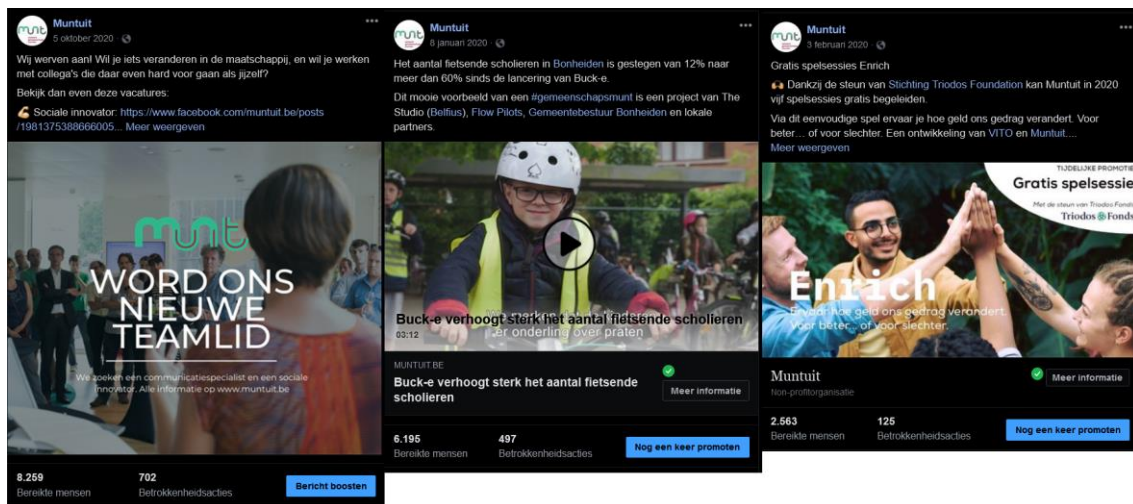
munt Muntuit
5 oktober 2020 ·

Wij werven aan! Wil je iets veranderen in de maatschappij, en wil je werken met collega's die daar even hard voor gaan als jijzelf?

Bekijk dan even deze vacatures:

💪 Sociale innovator: https://www.facebook.com/muntuit.be/posts/1981375388666005... Meer weergeven

munt
WORD ONS NIEUWE TEAMLID

We zoeken een communicatiespecialist en een sociale innovator. Alle informatie op www.muntuit.be

8.259
Bereikte mensen

702
Betrokkenheidsacties

Bericht boosten

munt Muntuit
8 januari 2020 ·

Het aantal fietsende scholieren in Bonheiden is gestegen van 12% naar meer dan 60% sinds de lancering van Buck-e.

Dit mooie voorbeeld van een #gemeenschapsmunt is een project van The Studio (Belfius), Flow Pilots, Gemeentebestuur Bonheiden en lokale partners.

Buck-e verhoogt sterk het aantal fietsende scholieren
03:12
...er onderling over praten

MUNTUIT.BE
Buck-e verhoogt sterk het aantal fietsende scholieren

Meer informatie

6.195
Bereikte mensen

497
Betrokkenheidsacties

Nog een keer promoten

munt Muntuit
3 februari 2020 ·

Gratis spelsessies Enrich

🙌 Dankzij de steun van Stichting Triodos Foundation kan Muntuit in 2020 vijf spelsessies gratis begeleiden.

Via dit eenvoudige spel ervaar je hoe geld ons gedrag verandert. Voor beter… of voor slechter. Een ontwikkeling van VITO en Muntuit....
Meer weergeven

TIJDELIJKE PROMOTIE
Gratis spelsessie
Met de steun van Triodos Fonds
Triodos Fonds

Enrich
Ervaar hoe geld ons gedrag verandert. Voor beter... of voor slechter.

Muntuit
Non-profitorganisatie

Meer informatie

2.563
Bereikte mensen

125
Betrokkenheidsacties

Nog een keer promoten